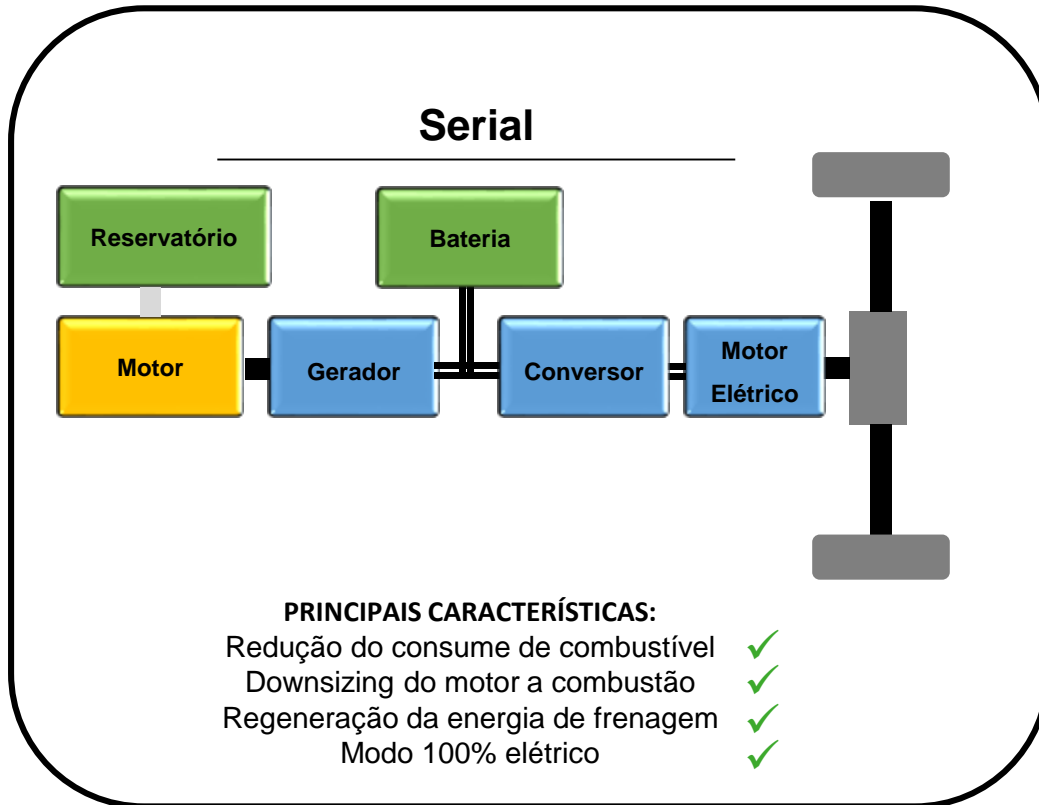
Serial

Reservatório

Bateria

Motor

Gerador

Conversor

Motor Elétrico

PRINCIPAIS CARACTERÍSTICAS:
Redução do consume de combustível ✓
Downsizing do motor a combustão ✓
Regeneração da energia de frenagem ✓
Modo 100% elétrico ✓